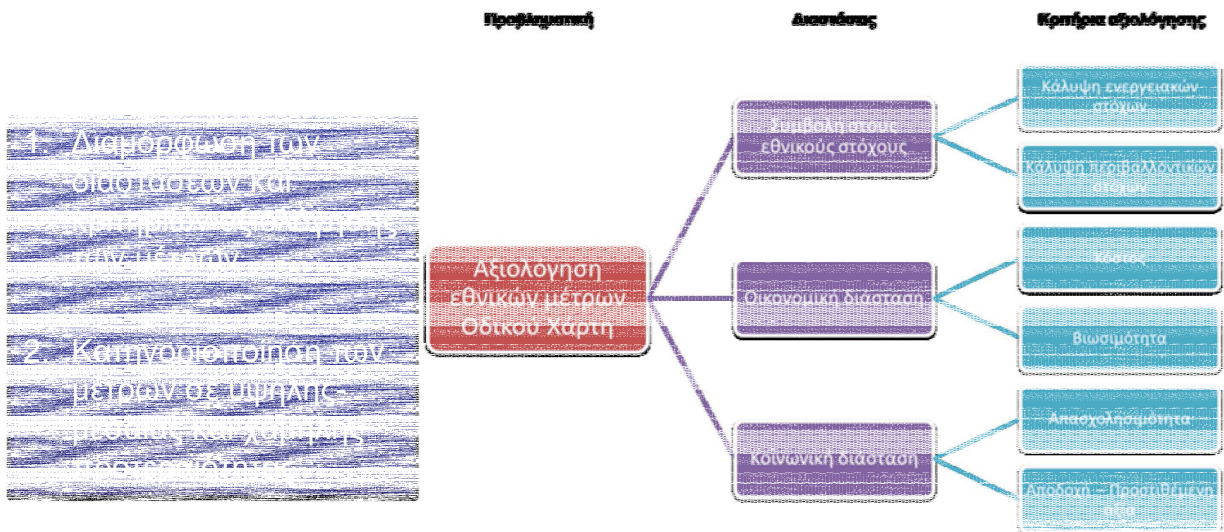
Προβληματική

Διαστάσεις

Κριτήρια αξιολόγησης

1. Διαμόρφωση των διαστάσεων και κριτηρίων αξιολόγησης των μέτρων

2. Κατηγοριοποίηση των μέτρων σε υψηλής, μεσαίας και χαμηλής προτεραιότητας

Αξιολόγηση εθνικών μέτρων Οδικού Χάρτη

Συμβολή στους εθνικούς στόχους

Οικονομική διάσταση

Κοινωνική διάσταση

Κάλυψη ενεργειακών στόχων

Κάλυψη περιβαλλοντικών στόχων

Κόστος

Βιωσιμότητα

Απασχολησιμότητα

Αποδοχή – Προστιθέμενη αξία